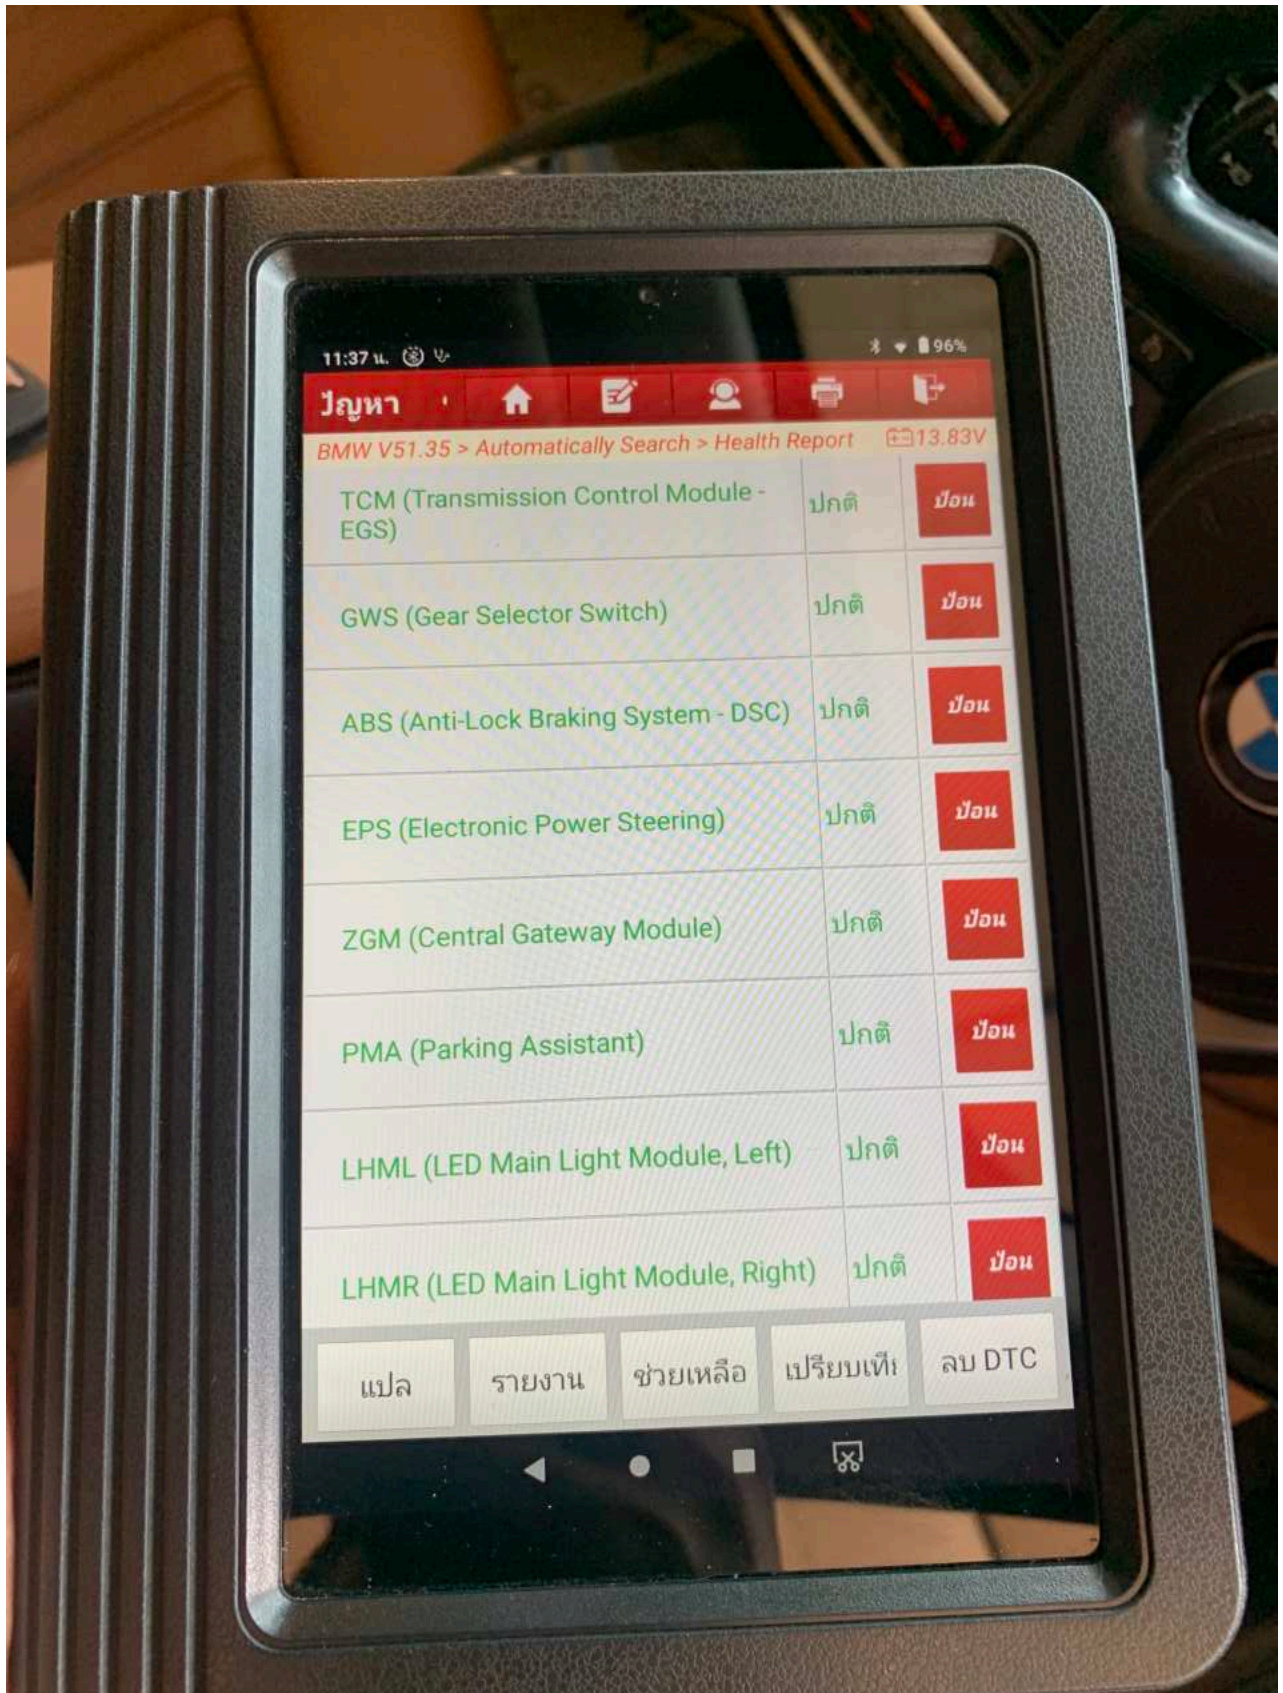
11:37 น.

96%

ปัญหา

BMW V51.35 > Automatically Search > Health Report

13.83V

| | | |
|---|---|---|
| TCM (Transmission Control Module - EGS) | ปกติ | ป้อน |
| GWS (Gear Selector Switch) | ปกติ | ป้อน |
| ABS (Anti-Lock Braking System - DSC) | ปกติ | ป้อน |
| EPS (Electronic Power Steering) | ปกติ | ป้อน |
| ZGM (Central Gateway Module) | ปกติ | ป้อน |
| PMA (Parking Assistant) | ปกติ | ป้อน |
| LHML (LED Main Light Module, Left) | ปกติ | ป้อน |
| LHMR (LED Main Light Module, Right) | ปกติ | ป้อน |

แปล | รายงาน | ช่วยเหลือ | เปรียบเทีย | ลบ DTC